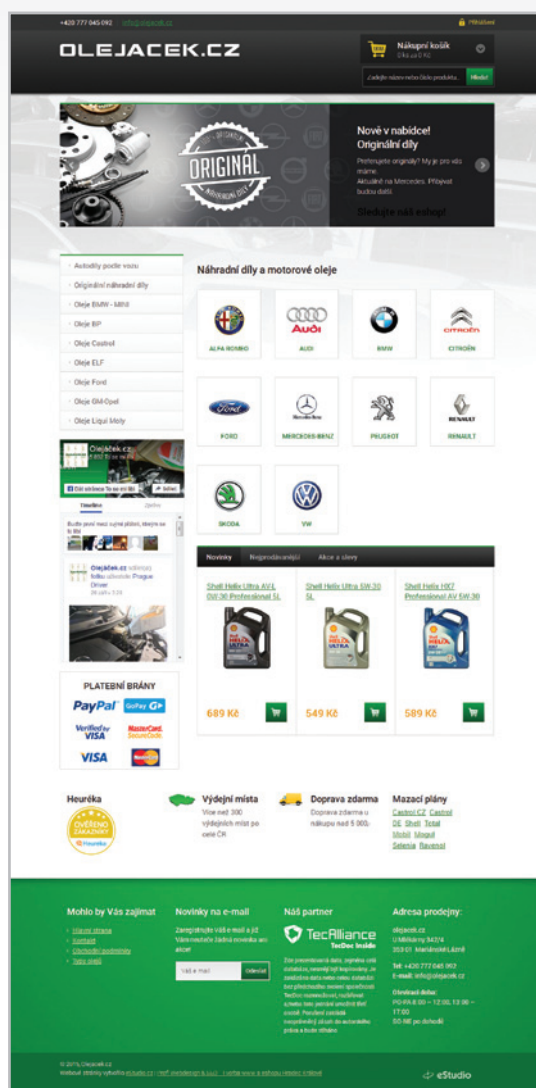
+420 777 045 092 | info@olejacek.cz

Přihlášení

OLEJACEK.CZ

Nákupní košík
0 ks za 0 Kč

Zadejte název nebo číslo produktu...

Hledat

ORIGINÁL

Nové v nabídce!
Originální díly

Preferujete originály? My je pro vás máme.
Aktuálně na Mercedes. Přibývat budou další.

Sledujte náš eshop!

Autodíly podle vozu
Originální náhradní díly
Oleje BMW - Mini
Oleje BP
Oleje Castrol
Oleje ELF
Oleje Ford
Oleje GM-Opel
Oleje Liqui Moly

Náhradní díly a motorové oleje

ALFA-ROMEO
AUDI
BMW
CITROËN
FORD
MERCEDES-BENZ
PEUGEOT
RENAULT
ŠKODA
VW

Olejáček.cz

Timeline

Olejáček.cz

PLATEBNÍ BRÁNY

PayPal
GoPay
Verified by VISA
MasterCard SecureCode
VISA

Novinky | Nejprodávanější | Akce a slevy

Shell Helix Ultra AV-L 0W-30 Professional 5L
689 Kč

Shell Helix Ultra 5W-30 5L
549 Kč

Shell Helix HX7 Professional AV 5W-30
589 Kč

Heuréka
OVĚŘENO ZÁKAZNÍKY
Heureka

Výdejní místa
Více než 300 výdejních míst po celé ČR

Doprava zdarma
Doprava zdarma u nákupu nad 5 000,-

Mazací plány
Castrol CZ Castrol DE Shell Total Mobil Mogul Selenia Ravenol

Mohlo by Vás zajímat
Hlavní strana
Kontakt
Obchodní podmínky
Tabulky velikostí

Novinky na e-mail
Zaregistrujte Váš e-mail a již Vám neuteče žádná novinka ani akce!

Váš e-mail
Odeslat

Náš partner
TecAlliance
TecDoc Inside

Adresa prodejny:
olejacek.cz
U Mlékárny 342/4
353 01 Mariánské Lázně

Tel: +420 777 045 092
E-mail: info@olejacek.cz

Otevírací doba:
PO-PÁ 8:00 – 12:00, 13:00 – 17:00
SO-NE po dohodě

© 2015, Olejáček.cz

eStudio